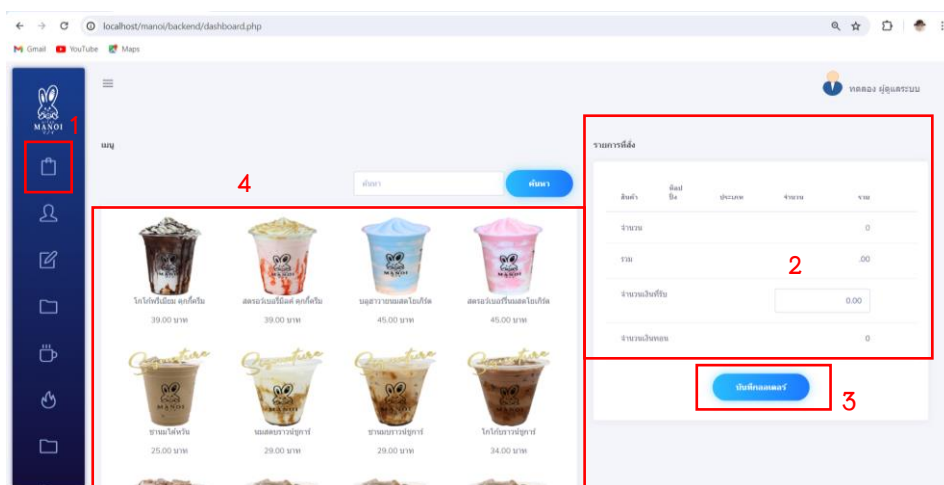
localhost/manoi/backend/dashboard.php

Gmail YouTube Maps

MANOI

1

ทดลอง ผู้ดูแลระบบ

เมนู

ค้นหา

ค้นหา

4

โกโก้พรีเมียม คุกกี้ครีม
39.00 บาท

สตรอว์เบอร์รี่มิลค์ คุกกี้ครีม
39.00 บาท

บลูฮาวายนมสดโยเกิร์ต
45.00 บาท

สตรอว์เบอร์รี่นมสดโยเกิร์ต
45.00 บาท

ชานมไต้หวัน
25.00 บาท

นมสดบราวน์ชูการ์
29.00 บาท

ชานมบราวน์ชูการ์
29.00 บาท

โกโก้บราวน์ชูการ์
34.00 บาท

รายการที่สั่ง

| สินค้า | ท็อปปิ้ง | ประเภท | จำนวน | ราคา |
|---|---|---|---|---|

จำนวน 0

รวม .00

2

จำนวนเงินที่รับ 0.00

จำนวนเงินทอน 0

บันทึกออเดอร์

3